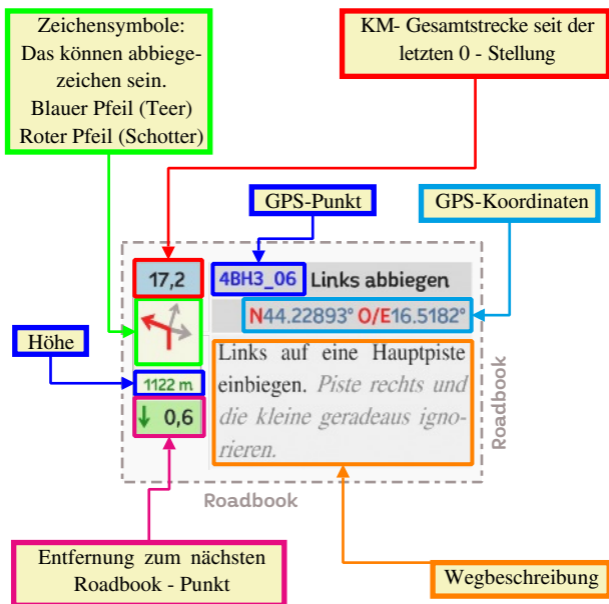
Zeichensymbole: Das können abbiegezeichen sein. Blauer Pfeil (Teer) Roter Pfeil (Schotter)

KM- Gesamtstrecke seit der letzten 0 - Stellung

GPS-Punkt

GPS-Koordinaten

17,2

4BH3_06 Links abbiegen

N44.22893° O/E16.5182°

Höhe

Links auf eine Hauptpiste einbiegen. Piste rechts und die kleine geradeaus ignorieren.

1122 m

↓ 0,6

Roadbook

Roadbook

Entfernung zum nächsten Roadbook - Punkt

Wegbeschreibung